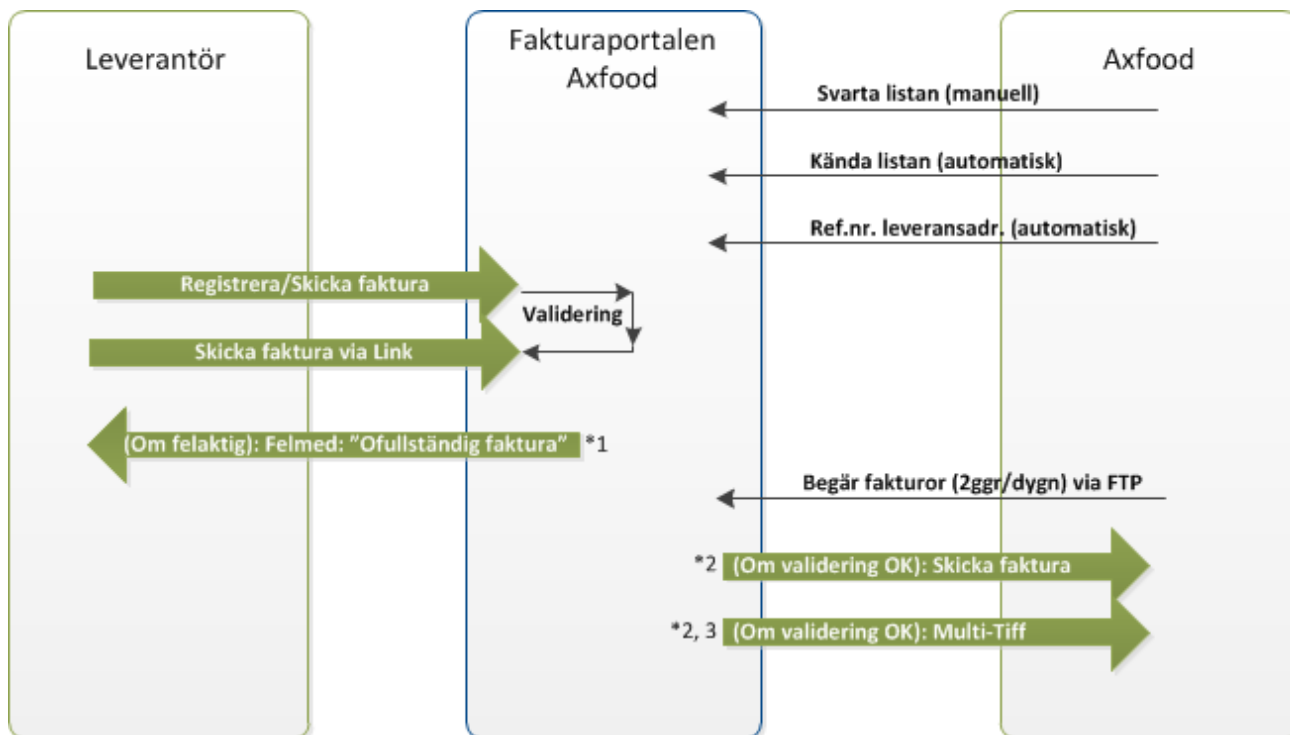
Leverantör

Fakturaportalen Axfood

Axfood

Svarta listan (manuell)

Kända listan (automatisk)

Ref.nr. leveransadr. (automatisk)

Registrera/Skicka faktura

Validering

Skicka faktura via Link

(Om felaktig): Felmed: "Ofullständig faktura" *1

Begär fakturor (2ggr/dygn) via FTP

*2 (Om validering OK): Skicka faktura

*2, 3 (Om validering OK): Multi-Tiff